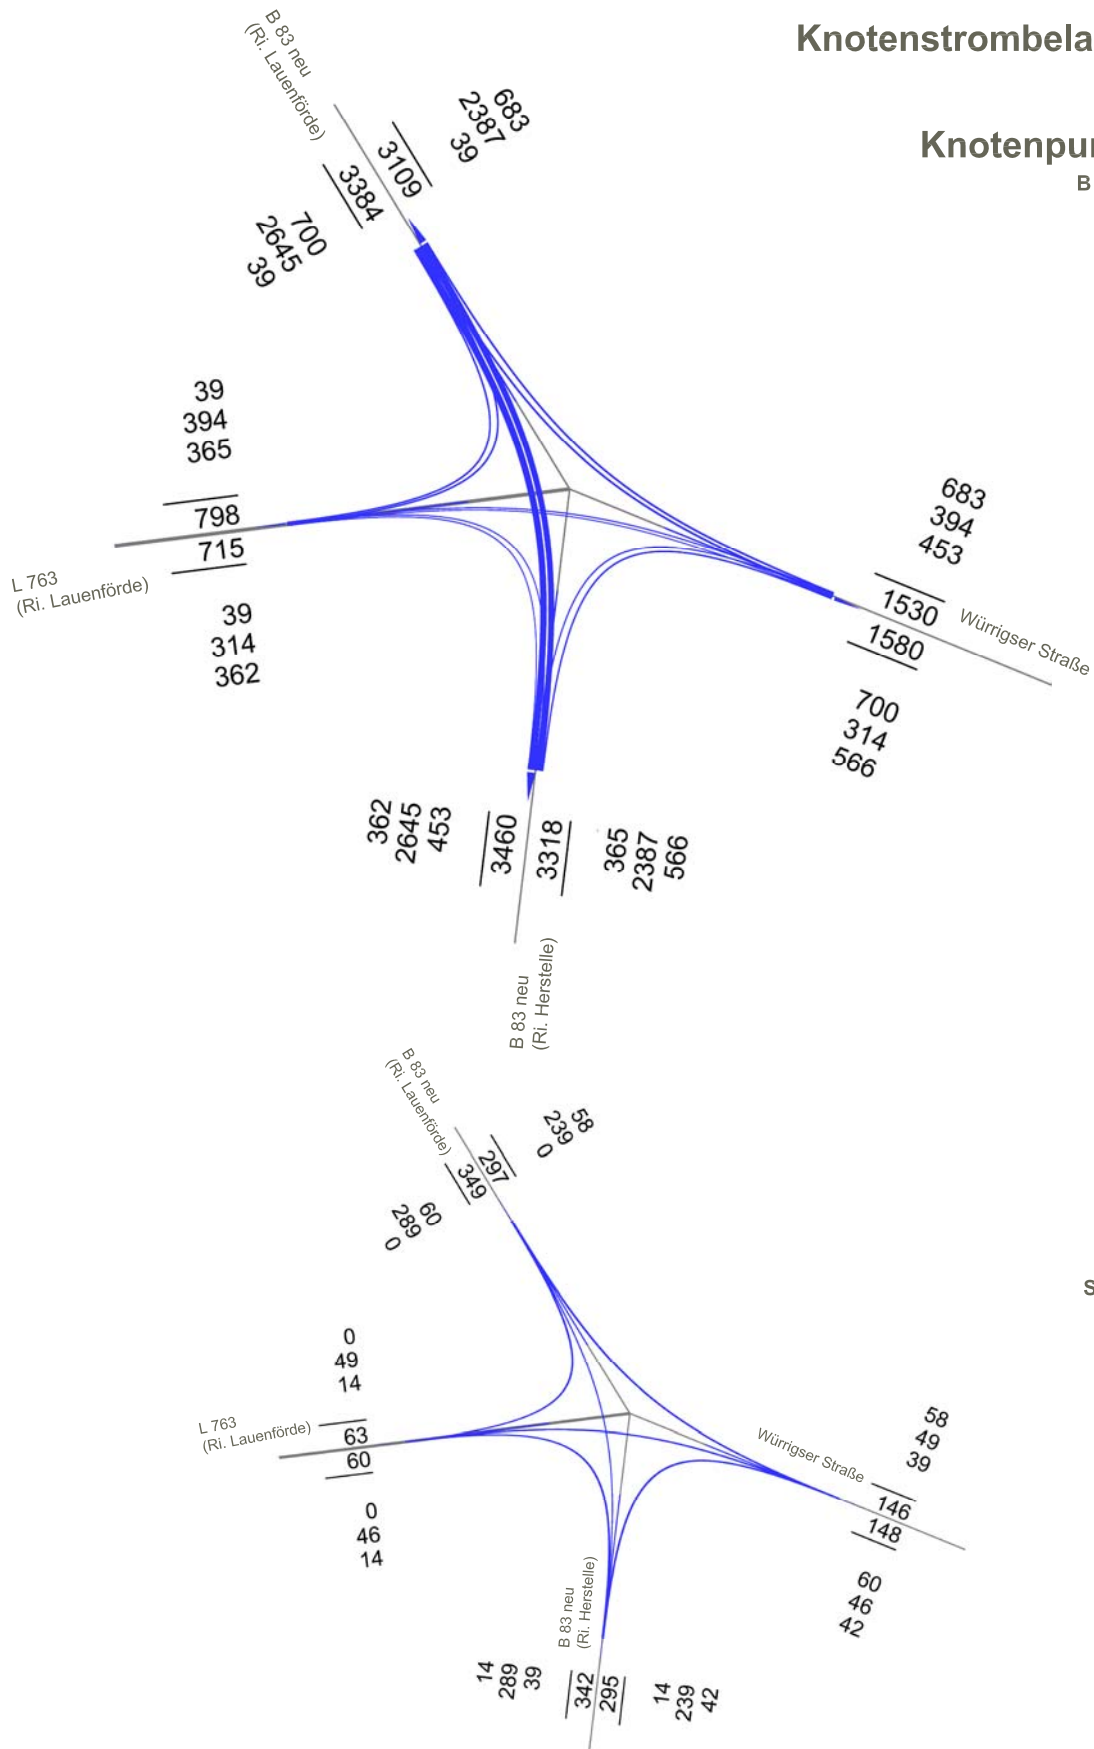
Knotenstrombela

Knotenpu

B

B 83 neu
(Ri. Lauenförde)

683
2387
39

3109

3384

700
2645
39

39
394
365

798

715

L 763
(Ri. Lauenförde)

39
314
362

683
394
453

1530

Würrigser Straße

1580

700
314
566

362
2645
453

3460

3318

365
2387
566

B 83 neu
(Ri. Herstelle)

B 83 neu
(Ri. Lauenförde)

58
239
0

297

349

60
289
0

S

0
49
14

L 763
(Ri. Lauenförde)

63

60

0
46
14

Würrigser Straße

58
49
39

146

148

60
46
42

B 83 neu
(Ri. Herstelle)

14
289
39

342

295

14
239
42